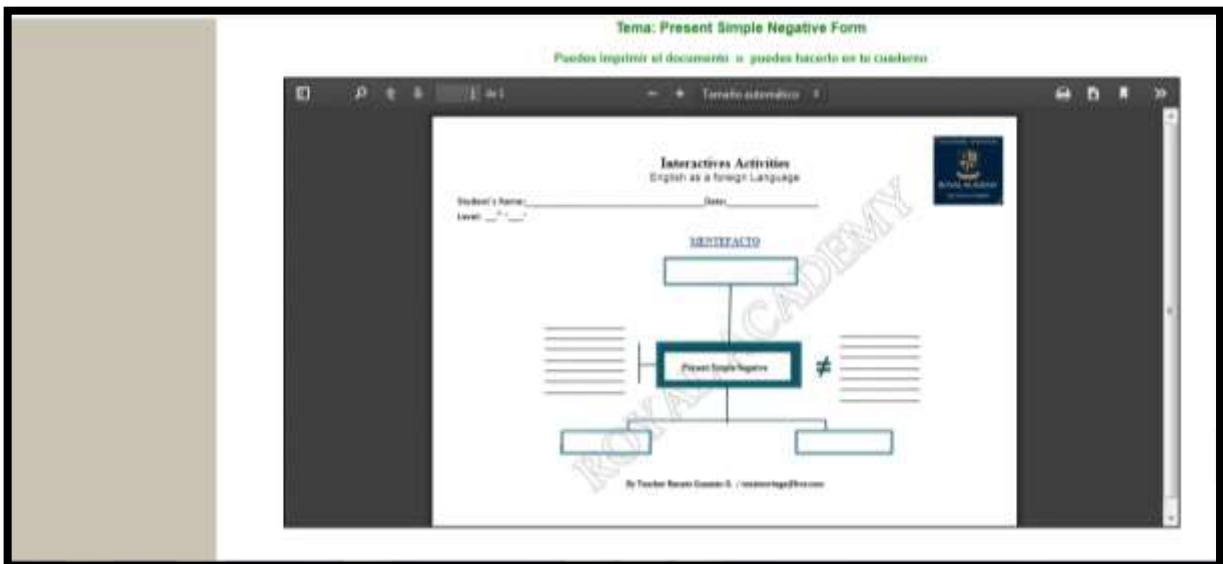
Tema: Present Simple Negative Form

Puedes imprimir el documento o puedes hacerlo en tu cuaderno

1 de 1 — + Tamaño automático

Interactives Activities
English as a foreign Language

Student's Name:_______________ Date:_______________
Level: ___°___

ROYAL ACADEMY

MENTEFACTO

Present Simple Negative

≠

By Teacher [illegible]